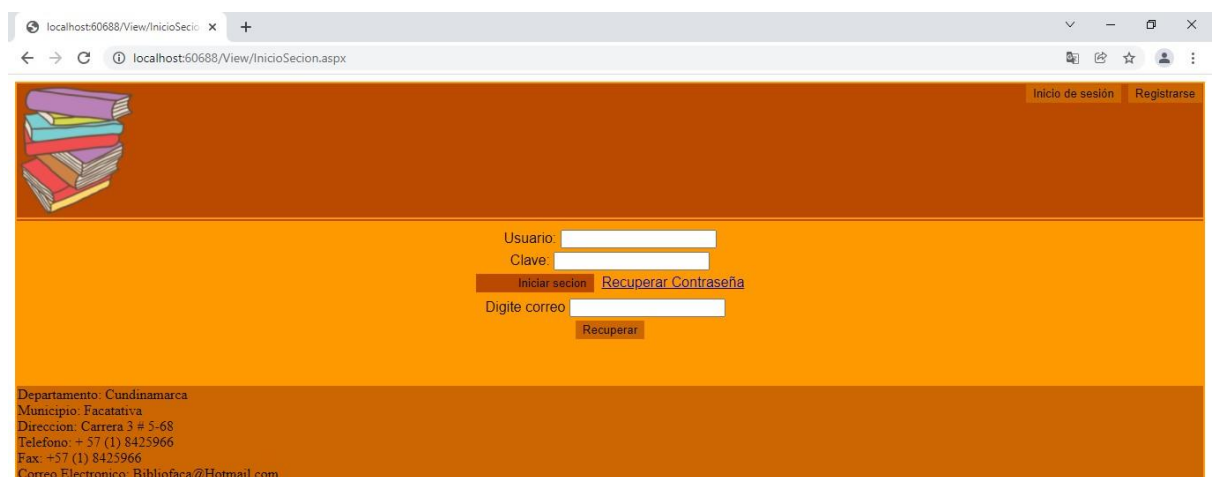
localhost:60688/View/InicioSecio ×
+

localhost:60688/View/InicioSecion.aspx

Inicio de sesión Registrarse

Usuario:
Clave:
Iniciar secion Recuperar Contraseña
Digite correo
Recuperar

Departamento: Cundinamarca
Municipio: Facatativa
Direccion: Carrera 3 # 5-68
Telefono: + 57 (1) 8425966
Fax: +57 (1) 8425966
Correo Electronico: Bibliofaca@Hotmail.com